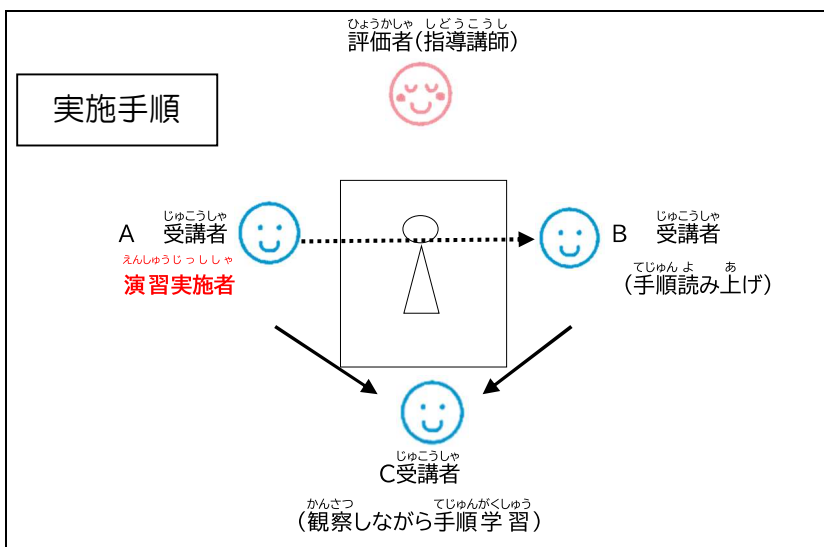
ひょうかしゃ しどうこうし
評価者(指導講師)

実施手順

じゅこうしゃ
A 受講者
えんしゅうじっししゃ
演習実施者

じゅこうしゃ
B 受講者
てじゅんよ あ
(手順読み上げ)

じゅこうしゃ
C受講者
かんさつ てじゅんがくしゅう
(観察しながら手順学習)